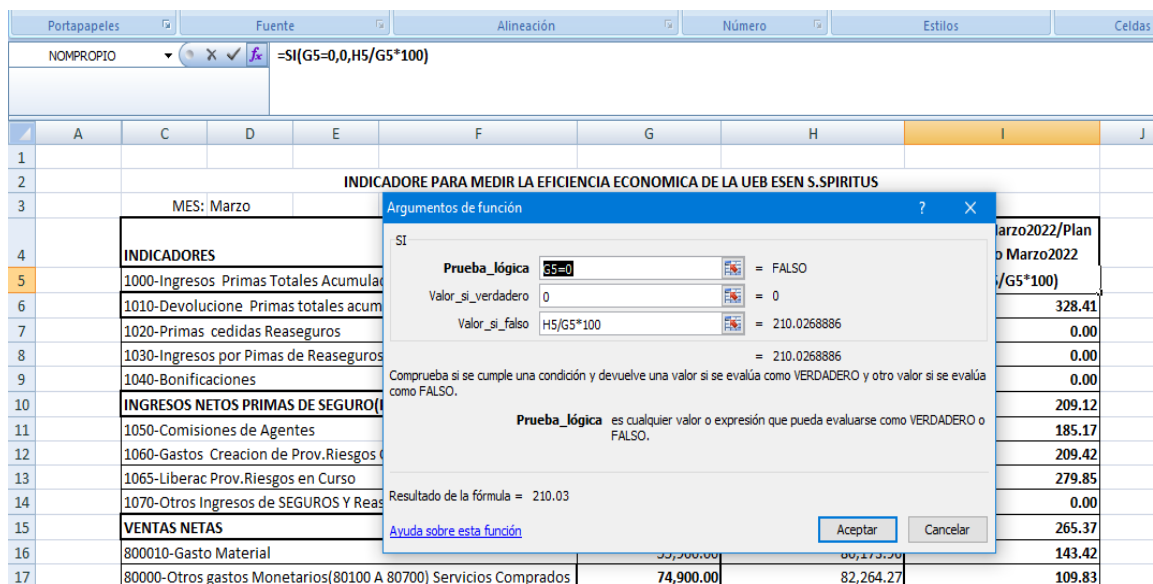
Portapapeles | Fuente | Alineación | Número | Estilos | Celdas

NOMPROPIO | =SI(G5=0,0,H5/G5*100)

| | A | C | D | E | F | G | H | I | J |
|---|---|---|---|---|---|---|---|---|---|
| 1 | | | | | | | | | |
| 2 | | INDICADORE PARA MEDIR LA EFICIENCIA ECONOMICA DE LA UEB ESEN S.SPIRITUS | | | | | | | |
| 3 | | MES: Marzo | | | | | | | |
| 4 | | INDICADORES | | | | | | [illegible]arzo2022/Plan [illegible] Marzo2022 | |
| 5 | | 1000-Ingresos Primas Totales Acumulad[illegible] | | | | | | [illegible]/G5*100) | |
| 6 | | 1010-Devolucione Primas totales acum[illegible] | | | | | | 328.41 | |
| 7 | | 1020-Primas cedidas Reaseguros | | | | | | 0.00 | |
| 8 | | 1030-Ingresos por Pimas de Reaseguros | | | | | | 0.00 | |
| 9 | | 1040-Bonificaciones | | | | | | 0.00 | |
| 10 | | INGRESOS NETOS PRIMAS DE SEGURO([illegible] | | | | | | 209.12 | |
| 11 | | 1050-Comisiones de Agentes | | | | | | 185.17 | |
| 12 | | 1060-Gastos Creacion de Prov.Riesgos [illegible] | | | | | | 209.42 | |
| 13 | | 1065-Liberac Prov.Riesgos en Curso | | | | | | 279.85 | |
| 14 | | 1070-Otros Ingresos de SEGUROS Y Reas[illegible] | | | | | | 0.00 | |
| 15 | | VENTAS NETAS | | | | | | 265.37 | |
| 16 | | 800010-Gasto Material | | | | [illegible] | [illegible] | 143.42 | |
| 17 | | 80000-Otros gastos Monetarios(80100 A 80700) Servicios Comprados | | | | 74,900.00 | 82,264.27 | 109.83 | |

Argumentos de función ? X

SI

Prueba_lógica G5=0 = FALSO
Valor_si_verdadero 0 = 0
Valor_si_falso H5/G5*100 = 210.0268886

= 210.0268886

Comprueba si se cumple una condición y devuelve una valor si se evalúa como VERDADERO y otro valor si se evalúa como FALSO.

Prueba_lógica es cualquier valor o expresión que pueda evaluarse como VERDADERO o FALSO.

Resultado de la fórmula = 210.03

Ayuda sobre esta función

Aceptar Cancelar